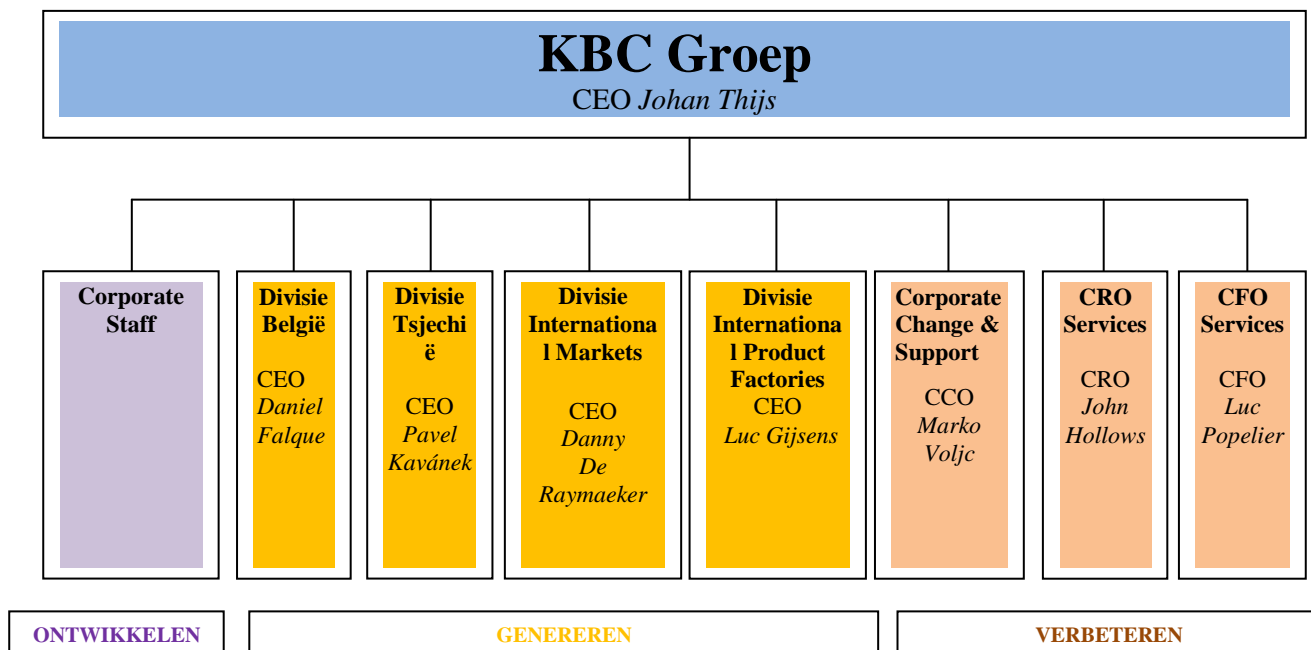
KBC Groep
CEO *Johan Thijs*

**Corporate Staff**

**Divisie België**
CEO *Daniel Falque*

**Divisie Tsjechië**
CEO *Pavel Kavánek*

**Divisie Internationa l Markets**
CEO *Danny De Raymaeker*

**Divisie Internationa l Product Factories**
CEO *Luc Gijsens*

**Corporate Change & Support**
CCO *Marko Voljc*

**CRO Services**
CRO *John Hollows*

**CFO Services**
CFO *Luc Popelier*

ONTWIKKELEN

GENEREREN

VERBETEREN